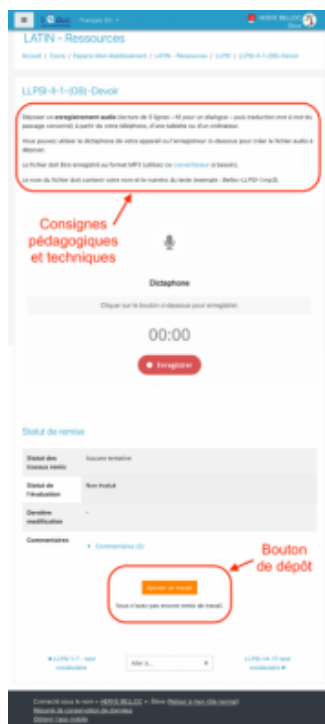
Français (fr)

HERVÉ BELLOC
Élève

LATIN - Ressources

Accueil / Cours / Espace inter-établissement / LATIN - Ressources / LLPSI / LLPSI-II-1-(OB)-Devoir

LLPSI-II-1-(OB)-Devoir

Déposer un enregistrement audio (lecture de 5 lignes – 10 pour un dialogue – puis traduction mot à mot du passage concerné) à partir de votre téléphone, d'une tablette ou d'un ordinateur.

Vous pouvez utiliser le dictaphone de votre appareil ou l'enregistreur ci-dessous pour créer le fichier audio à déposer.

Le fichier doit être enregistré au format MP3 (utilisez ce convertisseur si besoin).

Le nom du fichier doit contenir votre nom et le numéro du texte (exemple : Belloc-LLPSI-1.mp3).

Consignes pédagogiques et techniques

Dictaphone

Cliquer sur le bouton ci-dessous pour enregistrer.

00:00

Enregistrer

Statut de remise

| Statut des travaux remis | Aucune tentative |
|---|---|
| Statut de l'évaluation | Non évalué |
| Dernière modification | - |
| Commentaires | Commentaires (0) |

Bouton de dépôt

Ajouter un travail

Vous n'avez pas encore remis de travail.

◄ LLPSI-1-7 - test vocabulaire

Aller à...

LLPSI-14-15 test vocabulaire ►

Connecté sous le nom « HERVÉ BELLOC » : Élève (Retour à mon rôle normal)
Résumé de conservation de données
Obtenir l'app mobile